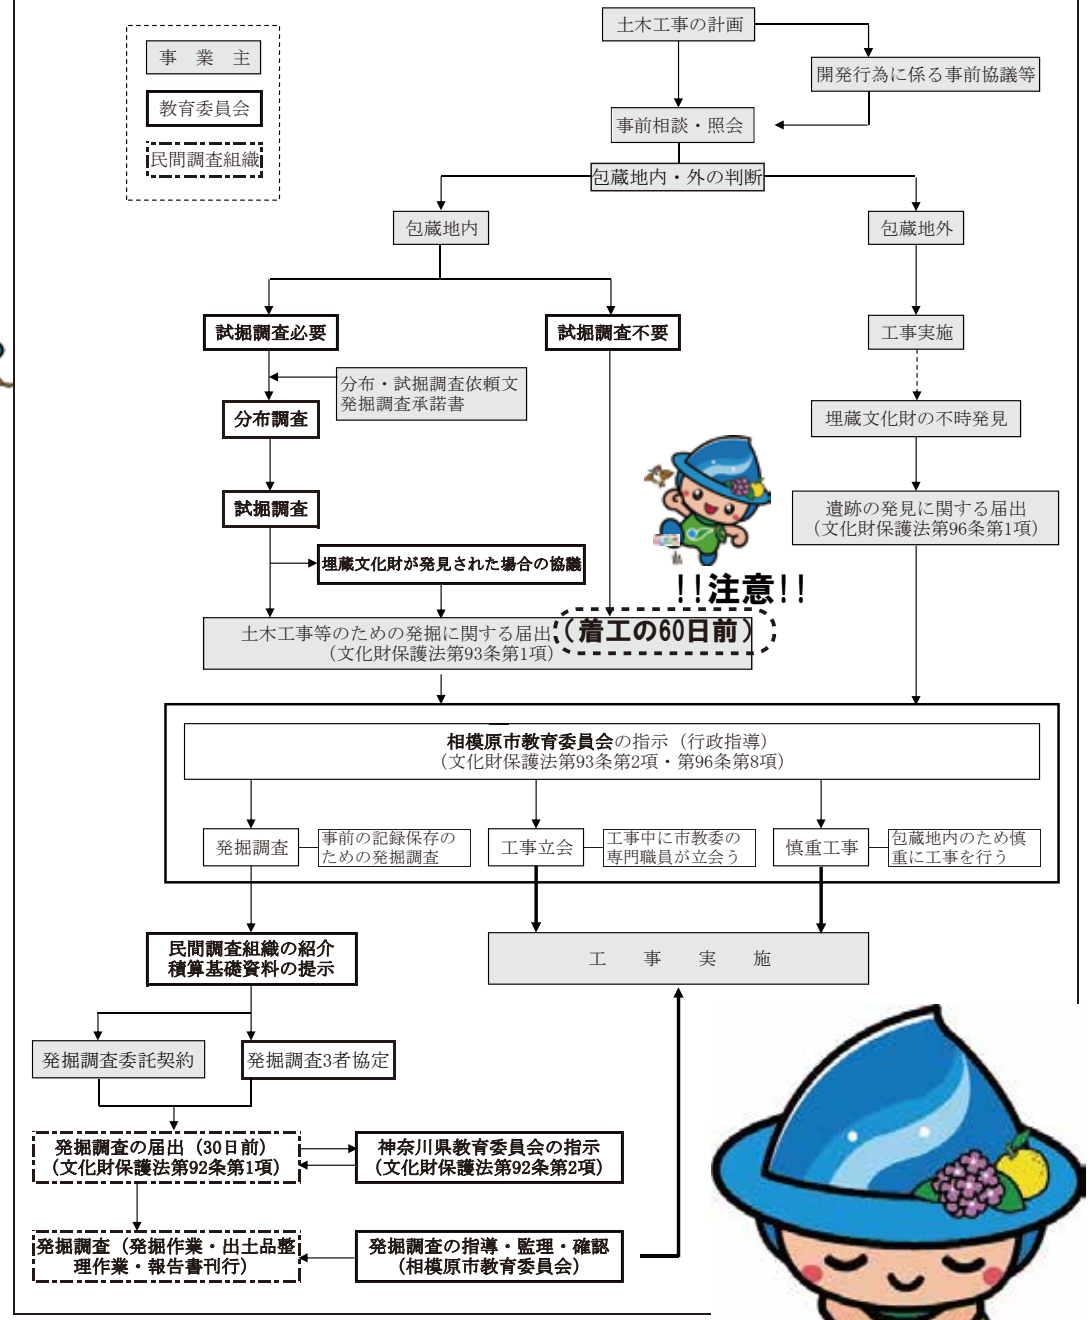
事　業　主

教育委員会

民間調査組織

土木工事の計画

開発行為に係る事前協議等

事前相談・照会

包蔵地内・外の判断

包蔵地内

包蔵地外

試掘調査必要

試掘調査不要

工事実施

分布・試掘調査依頼文
発掘調査承諾書

分布調査

埋蔵文化財の不時発見

試掘調査

遺跡の発見に関する届出
（文化財保護法第96条第1項）

埋蔵文化財が発見された場合の協議

!!注意!!

土木工事等のための発掘に関する届出（着工の60日前）
（文化財保護法第93条第1項）

相模原市教育委員会の指示（行政指導）
（文化財保護法第93条第2項・第96条第8項）

発掘調査

事前の記録保存のための発掘調査

工事立会

工事中に市教委の専門職員が立会う

慎重工事

包蔵地内のため慎重に工事を行う

民間調査組織の紹介
積算基礎資料の提示

工　事　実　施

発掘調査委託契約

発掘調査3者協定

発掘調査の届出（30日前）
（文化財保護法第92条第1項）

神奈川県教育委員会の指示
（文化財保護法第92条第2項）

発掘調査（発掘作業・出土品整理作業・報告書刊行）

発掘調査の指導・監理・確認
（相模原市教育委員会）